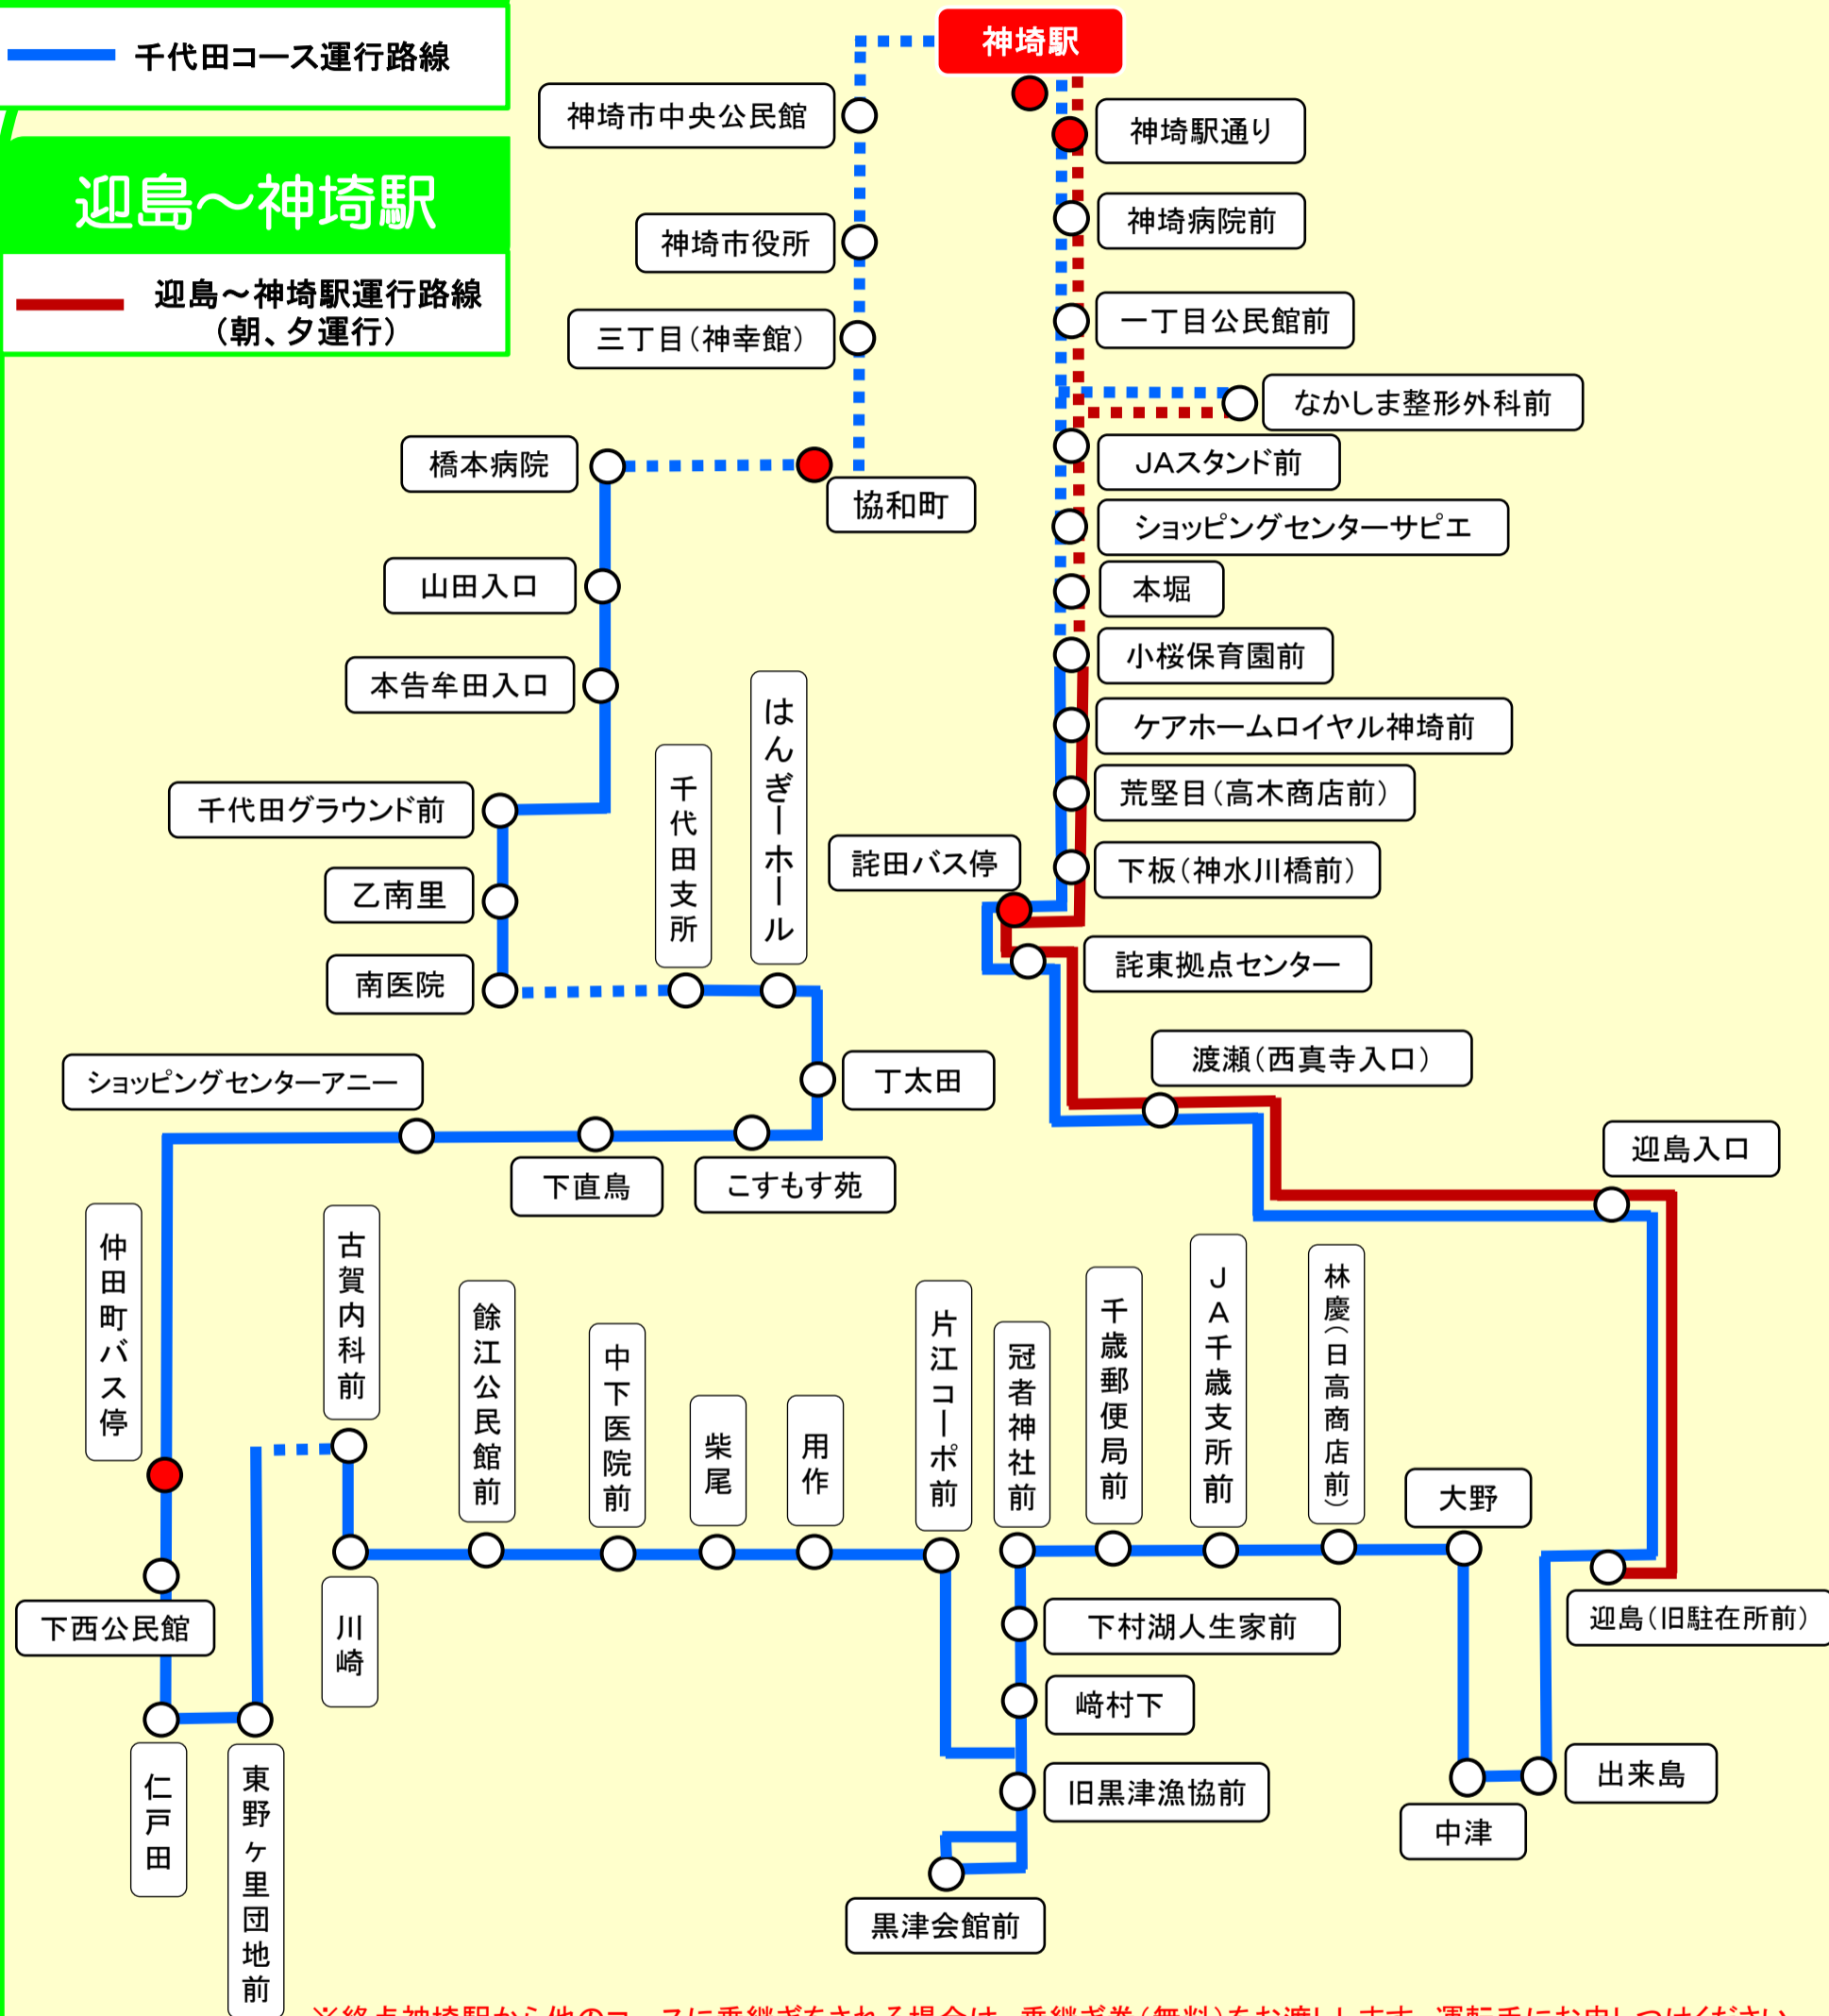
千代田コース運行路線

迎島～神埼駅

迎島～神埼駅運行路線
（朝、夕運行）

神埼駅

神埼市中央公民館

神埼駅通り

神埼病院前

神埼市役所

三丁目（神幸館）

一丁目公民館前

なかしま整形外科前

橋本病院

協和町

JAスタンド前

ショッピングセンターサピエ

山田入口

本堀

本告牟田入口

小桜保育園前

はんぎーホール

千代田支所

ケアホームロイヤル神埼前

荒堅目（高木商店前）

千代田グラウンド前

詫田バス停

下板（神水川橋前）

乙南里

南医院

詫東拠点センター

丁太田

ショッピングセンターアニー

渡瀬（西真寺入口）

下直鳥

こすもす苑

迎島入口

仲田町バス停

古賀内科前

餘江公民館前

中下医院前

柴尾

用作

片江コーポ前

冠者神社前

千歳郵便局前

JA千歳支所前

林慶（日高商店前）

大野

下西公民館

川崎

下村湖人生家前

迎島（旧駐在所前）

崎村下

仁戸田

東野ケ里団地前

旧黒津漁協前

出来島

中津

黒津会館前

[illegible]